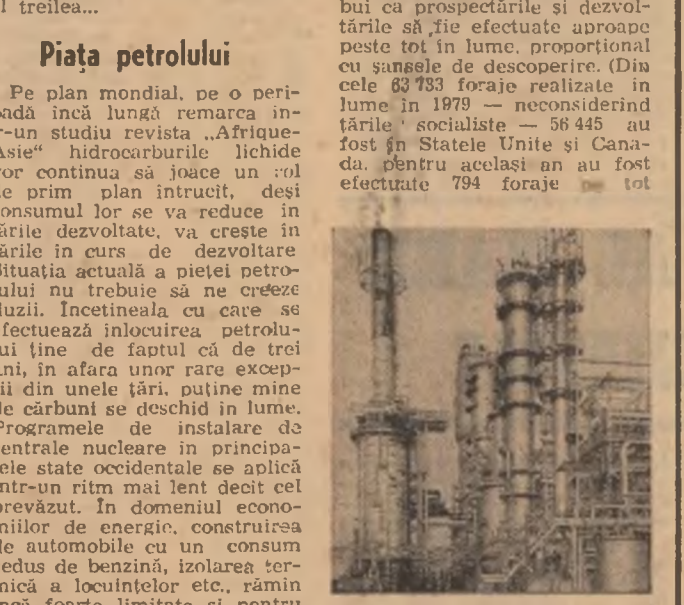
l treilea...

Piața petrolului

Pe plan mondial, pe o perioadă încă lungă remarca într-un studiu revista „Afrique-Asie" hidrocarburile lichide vor continua să joace un rol de prim plan întrucît, deși consumul lor se va reduce în țările dezvoltate, va crește în țările în curs de dezvoltare. Situația actuală a pieței petrolului nu trebuie să ne creeze iluzii. Încetineala cu care se efectuează înlocuirea petrolului ține de faptul că de trei ani, în afara unor rare excepții din unele țări, puține mine de cărbuni se deschid în lume. Programele de instalare de centrale nucleare în principalele state occidentale se aplică într-un ritm mai lent decît cel prevăzut. În domeniul economiilor de energie, construirea de automobile cu un consum redus de benzină, izolarea termică a locuințelor etc., rămîn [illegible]

bui ca prospectările și dezvoltările să fie efectuate aproape peste tot în lume, proporțional cu șansele de descoperire. (Din cele 63 733 foraje realizate în lume în 1979 — neconsiderînd țările socialiste — 56 445 au fost în Statele Unite și Canada, pentru același an au fost efectuate 794 foraje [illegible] tot